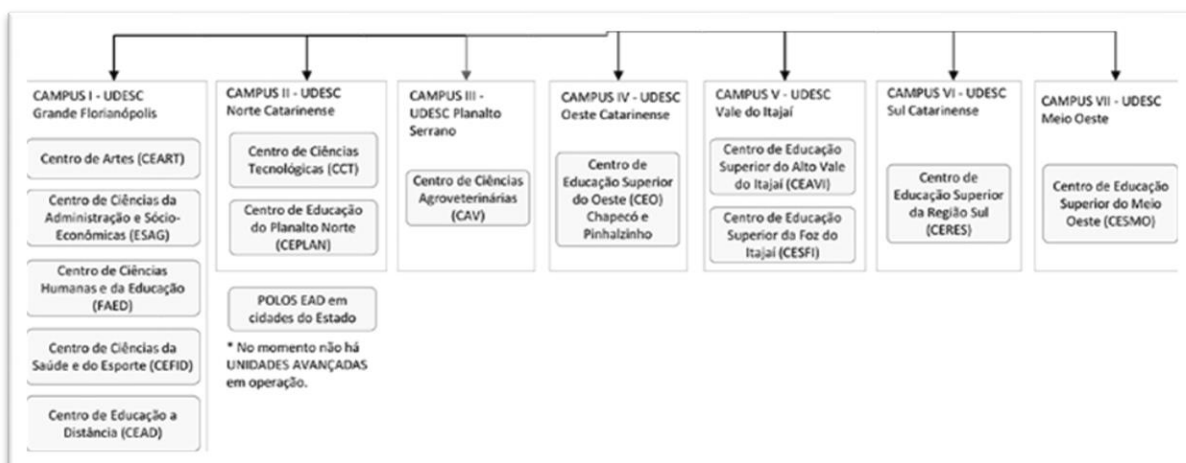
CAMPUS I - UDESC
Grande Florianópolis

Centro de Artes (CEART)

Centro de Ciências da Administração e Sócio-Econômicas (ESAG)

Centro de Ciências Humanas e da Educação (FAED)

Centro de Ciências da Saúde e do Esporte (CEFID)

Centro de Educação a Distância (CEAD)

CAMPUS II - UDESC
Norte Catarinense

Centro de Ciências Tecnológicas (CCT)

Centro de Educação do Planalto Norte (CEPLAN)

POLOS EAD em cidades do Estado

* No momento não há UNIDADES AVANÇADAS em operação.

CAMPUS III - UDESC Planalto Serrano

Centro de Ciências Agroveterinárias (CAV)

CAMPUS IV - UDESC
Oeste Catarinense

Centro de Educação Superior do Oeste (CEO) Chapecó e Pinhalzinho

CAMPUS V - UDESC
Vale do Itajaí

Centro de Educação Superior do Alto Vale do Itajaí (CEAVI)

Centro de Educação Superior da Foz do Itajaí (CESFI)

CAMPUS VI - UDESC
Sul Catarinense

Centro de Educação Superior da Região Sul (CERES)

CAMPUS VII - UDESC
Meio Oeste

Centro de Educação Superior do Meio Oeste (CESMO)